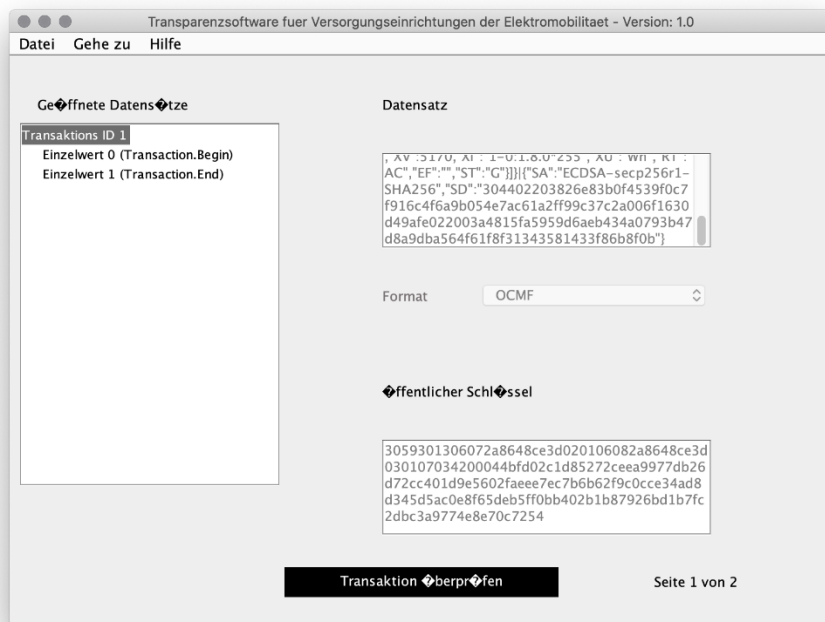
Transparenzsoftware fuer Versorgungseinrichtungen der Elektromobilitaet - Version: 1.0

Datei Gehe zu Hilfe

Ge�ffnete Datens�tze

Transaktions ID 1
Einzelwert 0 (Transaction.Begin)
Einzelwert 1 (Transaction.End)

Datensatz

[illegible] AC","EF":"","ST":"G"}]}|{"SA":"ECDSA-secp256r1-SHA256","SD":"304402203826e83b0f4539f0c7f916c4f6a9b054e7ac61a2ff99c37c2a006f1630d49afe022003a4815fa5959d6aeb434a0793b47d8a9dba564f61f8f31343581433f86b8f0b"}

Format OCMF

�ffentlicher Schl�ssel

3059301306072a8648ce3d020106082a8648ce3d030107034200044bfd02c1d85272ceea9977db26d72cc401d9e5602faeee7ec7b6b62f9c0cce34ad8d345d5ac0e8f65deb5ff0bb402b1b87926bd1b7fc2dbc3a9774e8e70c7254

Transaktion �berpr�fen

Seite 1 von 2